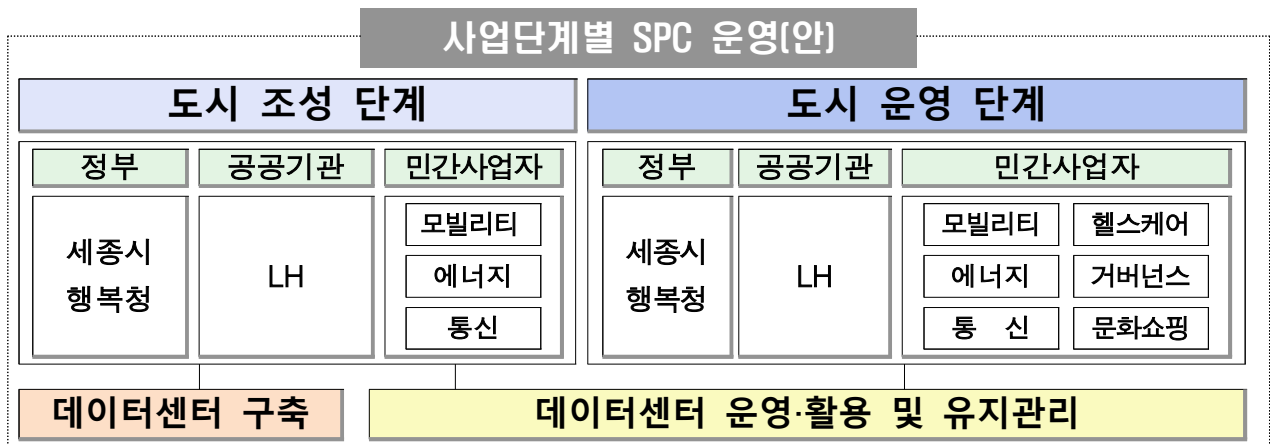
사업단계별 SPC 운영(안)

도시 조성 단계

정부
세종시 행복청

공공기관
LH

민간사업자
모빌리티
에너지
통신

도시 운영 단계

정부
세종시 행복청

공공기관
LH

민간사업자
모빌리티
헬스케어
에너지
거버넌스
통 신
문화쇼핑

데이터센터 구축

데이터센터 운영·활용 및 유지관리